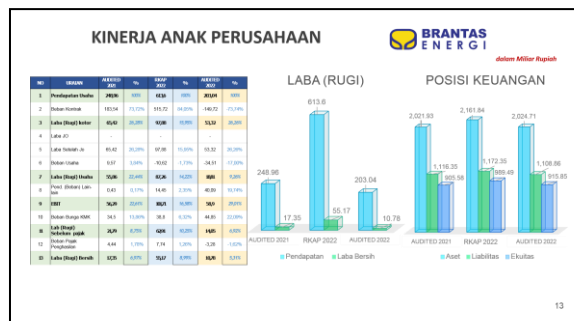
KINERJA ANAK PERUSAHAAN

BRANTAS ENERGI

dalam Miliar Rupiah

| NO | URAIAN | AUDITED 2021 | % | RKAP 2022 | % | AUDITED 2022 | % |
|---|---|---|---|---|---|---|---|
| 1 | Pendapatan Usaha | 248,96 | 100% | 613,6 | 100% | 203,04 | 100% |
| 2 | Beban Kontrak | 183,54 | 73,72% | 515,72 | 84,05% | -149,72 | -73,74% |
| 3 | Laba (Rugi) kotor | 65,42 | 26,28% | 97,88 | 15,95% | 53,32 | 26,26% |
| 4 | Laba JO | - | - | - | - | - | - |
| 5 | Laba Setelah Jo | 65,42 | 26,28% | 97,88 | 15,95% | 53,32 | 26,26% |
| 6 | Beban Usaha | 9,57 | 3,84% | 70,62 | -1,73% | -34,51 | -17,00% |
| 7 | Laba (Rugi) Usaha | 55,86 | 22,44% | 87,26 | 14,22% | 18,81 | 9,26% |
| 8 | Pend. (Beban) Lain-lain | 0,43 | 0,17% | 14,45 | 2,35% | 40,09 | 19,74% |
| 9 | EBIT | 56,29 | 22,61% | 101,71 | 16,58% | 58,9 | 29,01% |
| 10 | Beban Bunga KMK | 34,3 | 13,78% | 38,8 | 6,32% | 44,8 | 22,06% |
| 11 | Laba (Rugi) Sebelum pajak | 21,99 | 8,83% | 62,91 | 10,25% | 14,05 | 6,92% |
| 12 | Beban Pajak Penghasilan | 4,44 | 1,78% | 7,74 | 1,26% | -3,28 | -1,62% |
| 13 | Laba (Rugi) Bersih | 17,55 | 6,95% | 55,17 | 8,99% | 10,78 | 5,31% |

LABA (RUGI)

248.96
17.35
613.6
55.17
203.04
10.78
AUDITED 2021
RKAP 2022
AUDITED 2022
Pendapatan
Laba Bersih

POSISI KEUANGAN

2,021.93
1,116.35
905.58
2,161.84
1,172.35
989.49
2,024.71
1,108.86
915.85
AUDITED 2021
RKAP 2022
AUDITED 2022
Aset
Liabilitas
Ekuitas

13